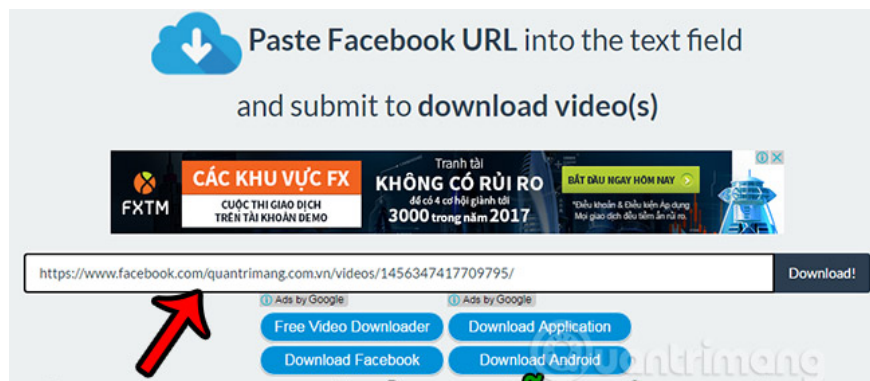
Paste Facebook URL into the text field

and submit to download video(s)

FXTM

CÁC KHU VỰC FX

CUỘC THI GIAO DỊCH TRÊN TÀI KHOẢN DEMO

Tranh tài

KHÔNG CÓ RỦI RO

để có 4 cơ hội giành tới

3000 trong năm 2017

BẮT ĐẦU NGAY HÔM NAY

*Điều khoản & Điều kiện Áp dụng Mọi giao dịch đều tiềm ẩn rủi ro.

https://www.facebook.com/quantrimang.com.vn/videos/1456347417709795/

Download!

Ads by Google

Ads by Google

Free Video Downloader

Download Application

Download Facebook

Download Android

quantrimang